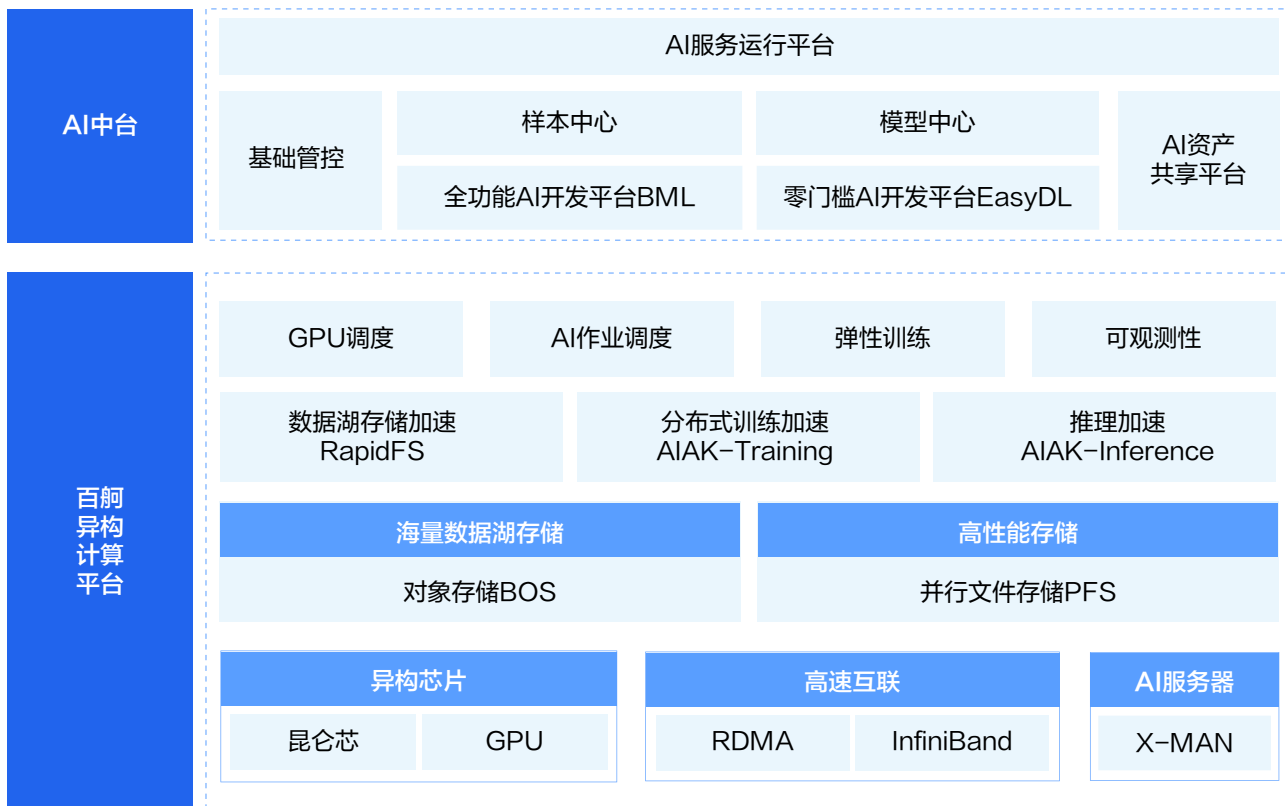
AI中台

AI服务运行平台

基础管控

样本中心

全功能AI开发平台BML

模型中心

零门槛AI开发平台EasyDL

AI资产
共享平台

百舸
异构
计算
平台

GPU调度

AI作业调度

弹性训练

可观测性

数据湖存储加速
RapidFS

分布式训练加速
AIAK-Training

推理加速
AIAK-Inference

海量数据湖存储

对象存储BOS

高性能存储

并行文件存储PFS

异构芯片

昆仑芯

GPU

高速互联

RDMA

InfiniBand

AI服务器

X-MAN